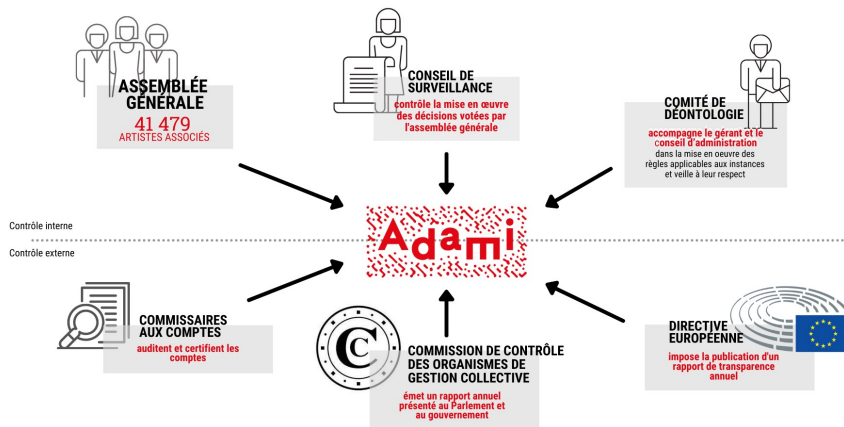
ASSEMBLÉE GÉNÉRALE
41 479
ARTISTES ASSOCIÉS

CONSEIL DE SURVEILLANCE
contrôle la mise en œuvre des décisions votées par l'assemblée générale

COMITÉ DE DÉONTOLOGIE
accompagne le gérant et le conseil d'administration dans la mise en oeuvre des règles applicables aux instances et veille à leur respect

Contrôle interne

Adami

Contrôle externe

COMMISSAIRES AUX COMPTES
auditent et certifient les comptes

COMMISSION DE CONTRÔLE DES ORGANISMES DE GESTION COLLECTIVE
émet un rapport annuel présenté au Parlement et au gouvernement

DIRECTIVE EUROPÉENNE
impose la publication d'un rapport de transparence annuel